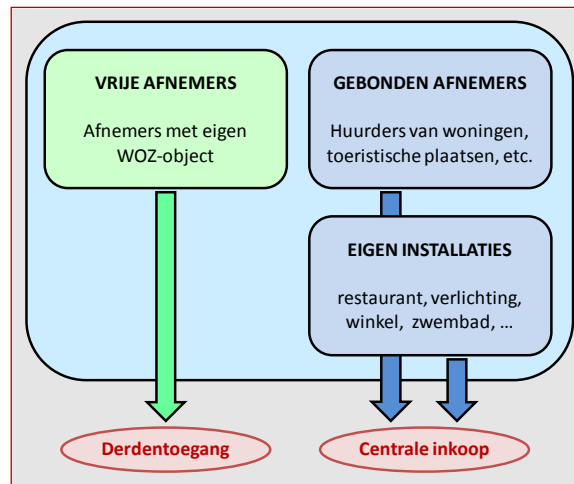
VRIJE AFNEMERS

Afnemers met eigen WOZ-object

GEBONDEN AFNEMERS

Huurders van woningen, toeristische plaatsen, etc.

EIGEN INSTALLATIES

restaurant, verlichting, winkel, zwembad, …

Derdentoegang

Centrale inkoop